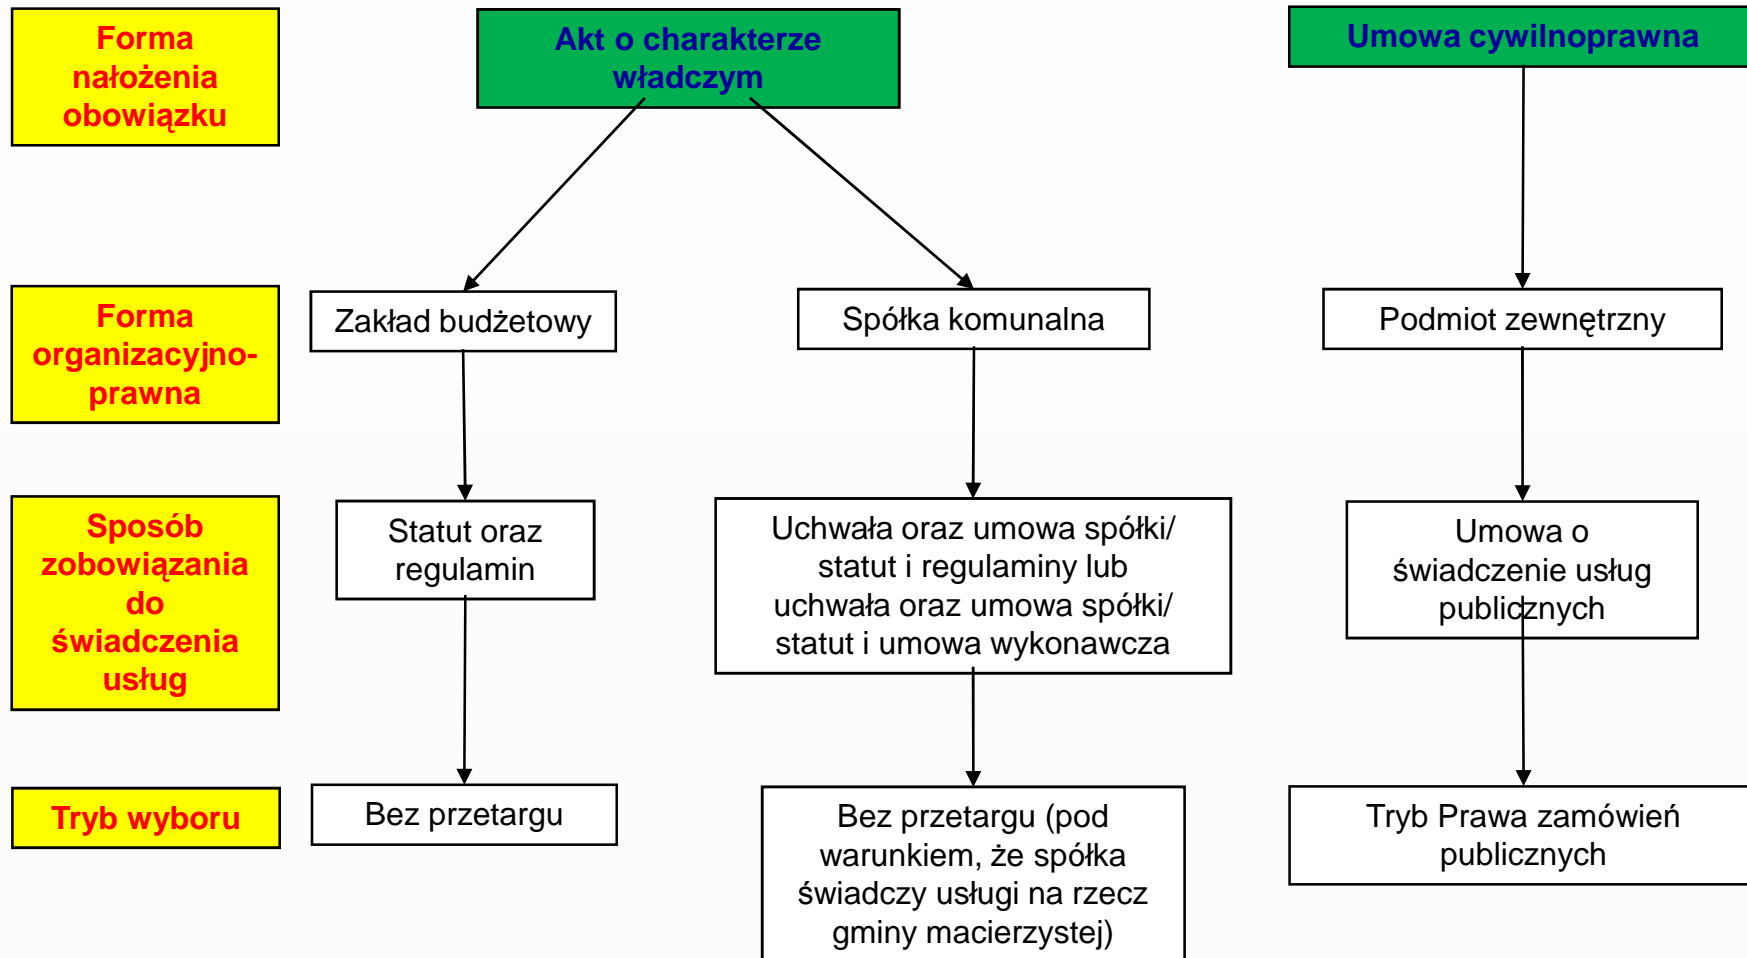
Forma nałożenia obowiązku

Akt o charakterze władczym

Umowa cywilnoprawna

Forma organizacyjno-prawna

Zakład budżetowy

Spółka komunalna

Podmiot zewnętrzny

Sposób zobowiązania do świadczenia usług

Statut oraz regulamin

Uchwała oraz umowa spółki/ statut i regulaminy lub uchwała oraz umowa spółki/ statut i umowa wykonawcza

Umowa o świadczenie usług publicznych

Tryb wyboru

Bez przetargu

Bez przetargu (pod warunkiem, że spółka świadczy usługi na rzecz gminy macierzystej)

Tryb Prawa zamówień publicznych